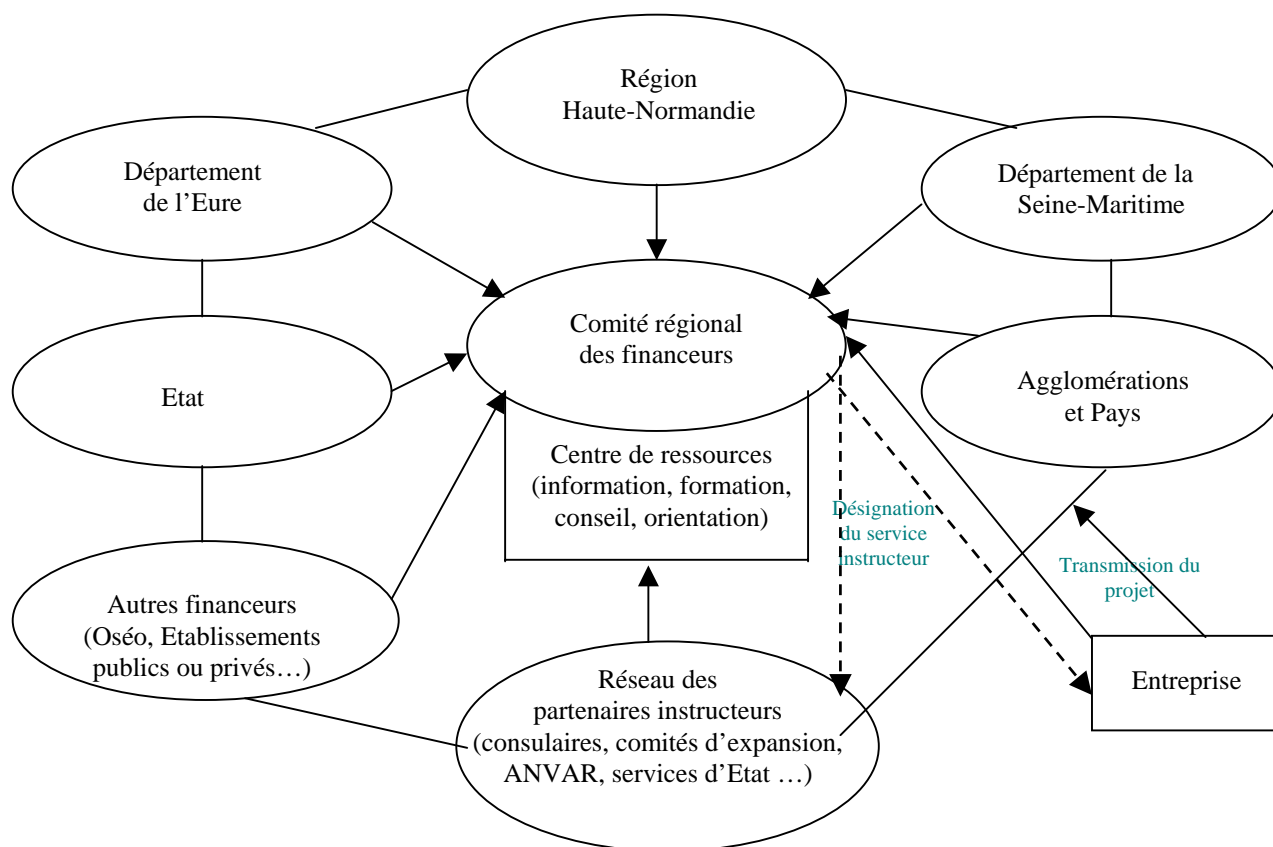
Région Haute-Normandie

Département de l'Eure

Département de la Seine-Maritime

Comité régional des financeurs

Etat

Agglomérations et Pays

Centre de ressources (information, formation, conseil, orientation)

Désignation du service instructeur

Transmission du projet

Autres financeurs (Oséo, Etablissements publics ou privés…)

Réseau des partenaires instructeurs (consulaires, comités d'expansion, ANVAR, services d'Etat …)

Entreprise